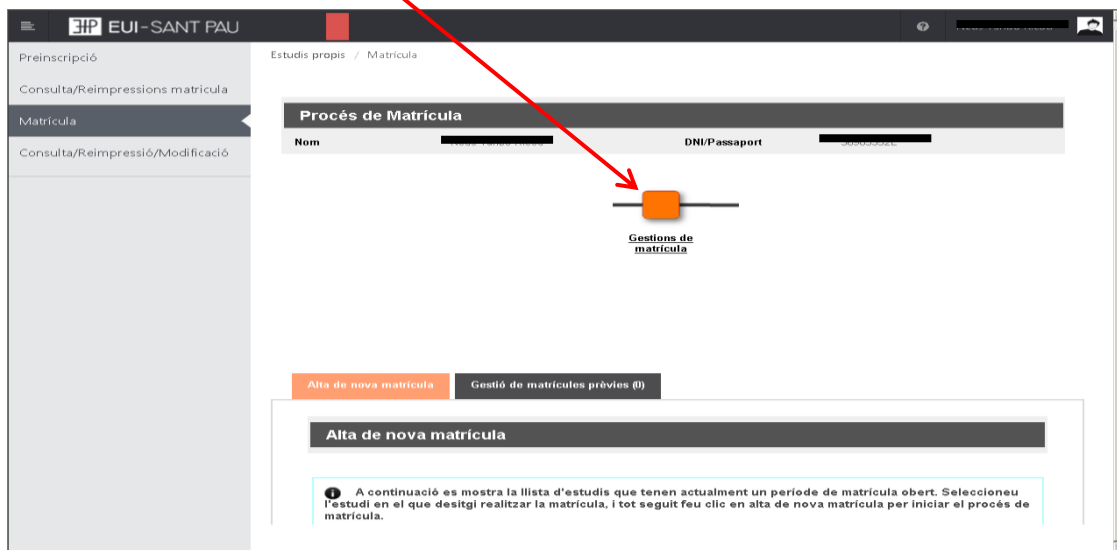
EUI-SANT PAU

Preinscripció

Consulta/Reimpressions matrícula

Matrícula

Consulta/Reimpressió/Modificació

Estudis propis / Matrícula

Procés de Matrícula

| Nom | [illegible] | DNI/Passaport | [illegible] |
|---|---|---|---|

Gestions de matrícula

Alta de nova matrícula

Gestió de matrícules prèvies (0)

Alta de nova matrícula

A continuació es mostra la llista d'estudis que tenen actualment un període de matrícula obert. Seleccioneu l'estudi en el que desitgi realitzar la matrícula, i tot seguit feu clic en alta de nova matrícula per iniciar el procés de matrícula.